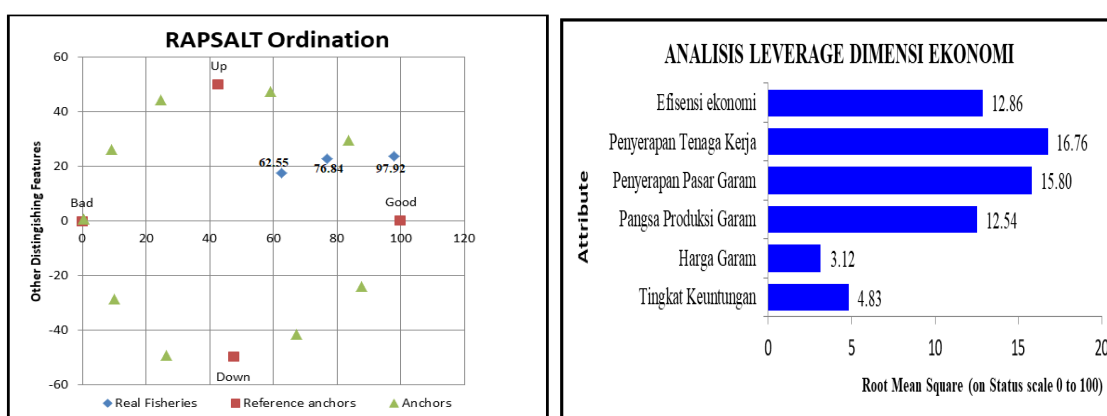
RAPSALT Ordination

60
40
20
0
-20
-40
-60

Other Distingishing Features

Up
Bad
Good
Down

62.55
76.84
97.92

0
20
40
60
80
100
120

◆ Real Fisheries ■ Reference anchors ▲ Anchors

ANALISIS LEVERAGE DIMENSI EKONOMI

Attribute

| Attribute | Root Mean Square |
|---|---|
| Efisensi ekonomi | 12.86 |
| Penyerapan Tenaga Kerja | 16.76 |
| Penyerapan Pasar Garam | 15.80 |
| Pangsa Produksi Garam | 12.54 |
| Harga Garam | 3.12 |
| Tingkat Keuntungan | 4.83 |

0
5
10
15
20

Root Mean Square (on Status scale 0 to 100)